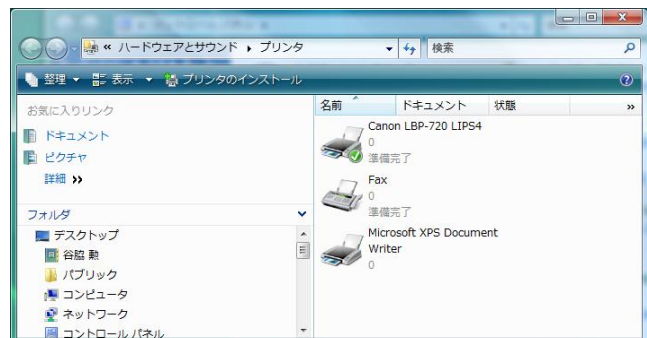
« ハードウェアとサウンド ▸ プリンタ
検索
整理 ▾ 表示 ▾ プリンタのインストール
お気に入りリンク
ドキュメント
ピクチャ
詳細 »
フォルダ
デスクトップ
谷脇 勲
パブリック
コンピュータ
ネットワーク
コントロール パネル
名前
ドキュメント
状態
Canon LBP-720 LIPS4
0
準備完了
Fax
0
準備完了
Microsoft XPS Document Writer
0